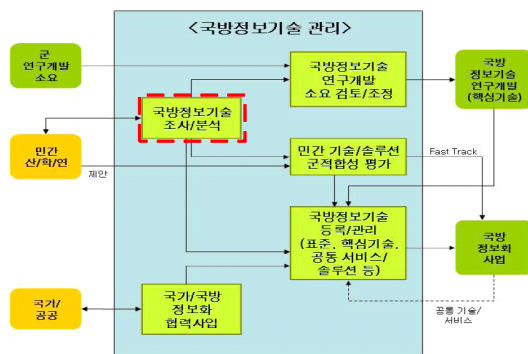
<국방정보기술 관리>

군 연구개발 소요

국방정보기술 연구개발 소요 검토/조정

국방 정보기술 연구개발 (핵심기술)

국방정보기술 조사/분석

민간 산/학/연

제안

민간 기술/솔루션 군적합성 평가

Fast Track

국방정보기술 등록/관리 (표준, 핵심기술, 공통 서비스/ 솔루션 등)

국방 정보화 사업

국가/ 공공

국가/국방 정보화 협력사업

공통 기술/ 서비스